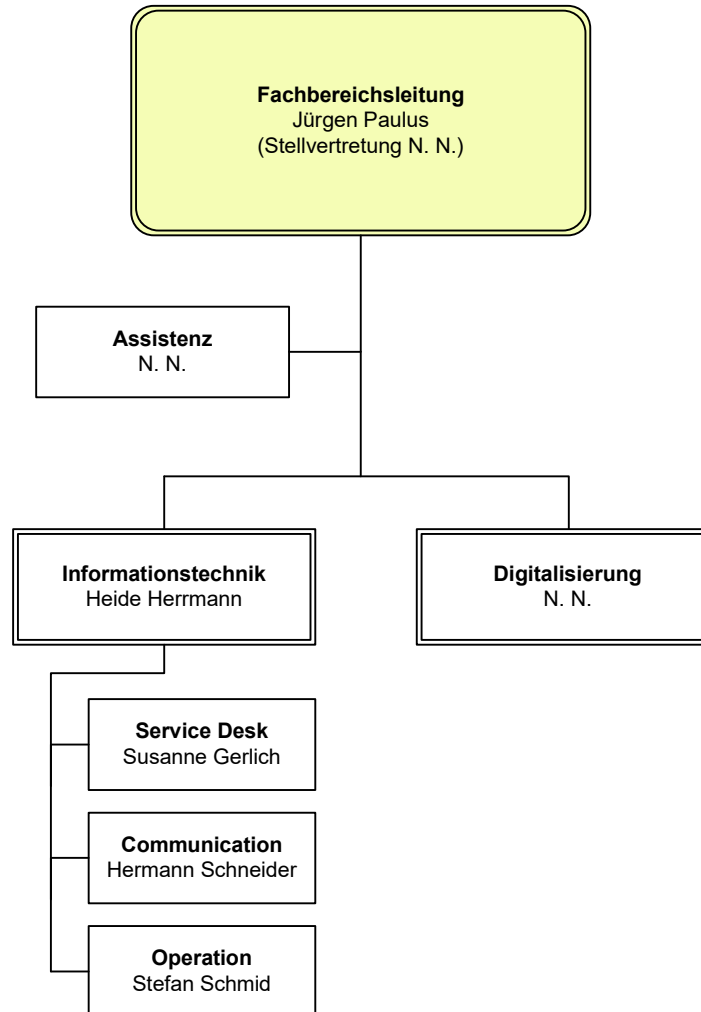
**Fachbereichsleitung**
Jürgen Paulus
(Stellvertretung N. N.)

**Assistenz**
N. N.

**Informationstechnik**
Heide Herrmann

**Digitalisierung**
N. N.

**Service Desk**
Susanne Gerlich

**Communication**
Hermann Schneider

**Operation**
Stefan Schmid